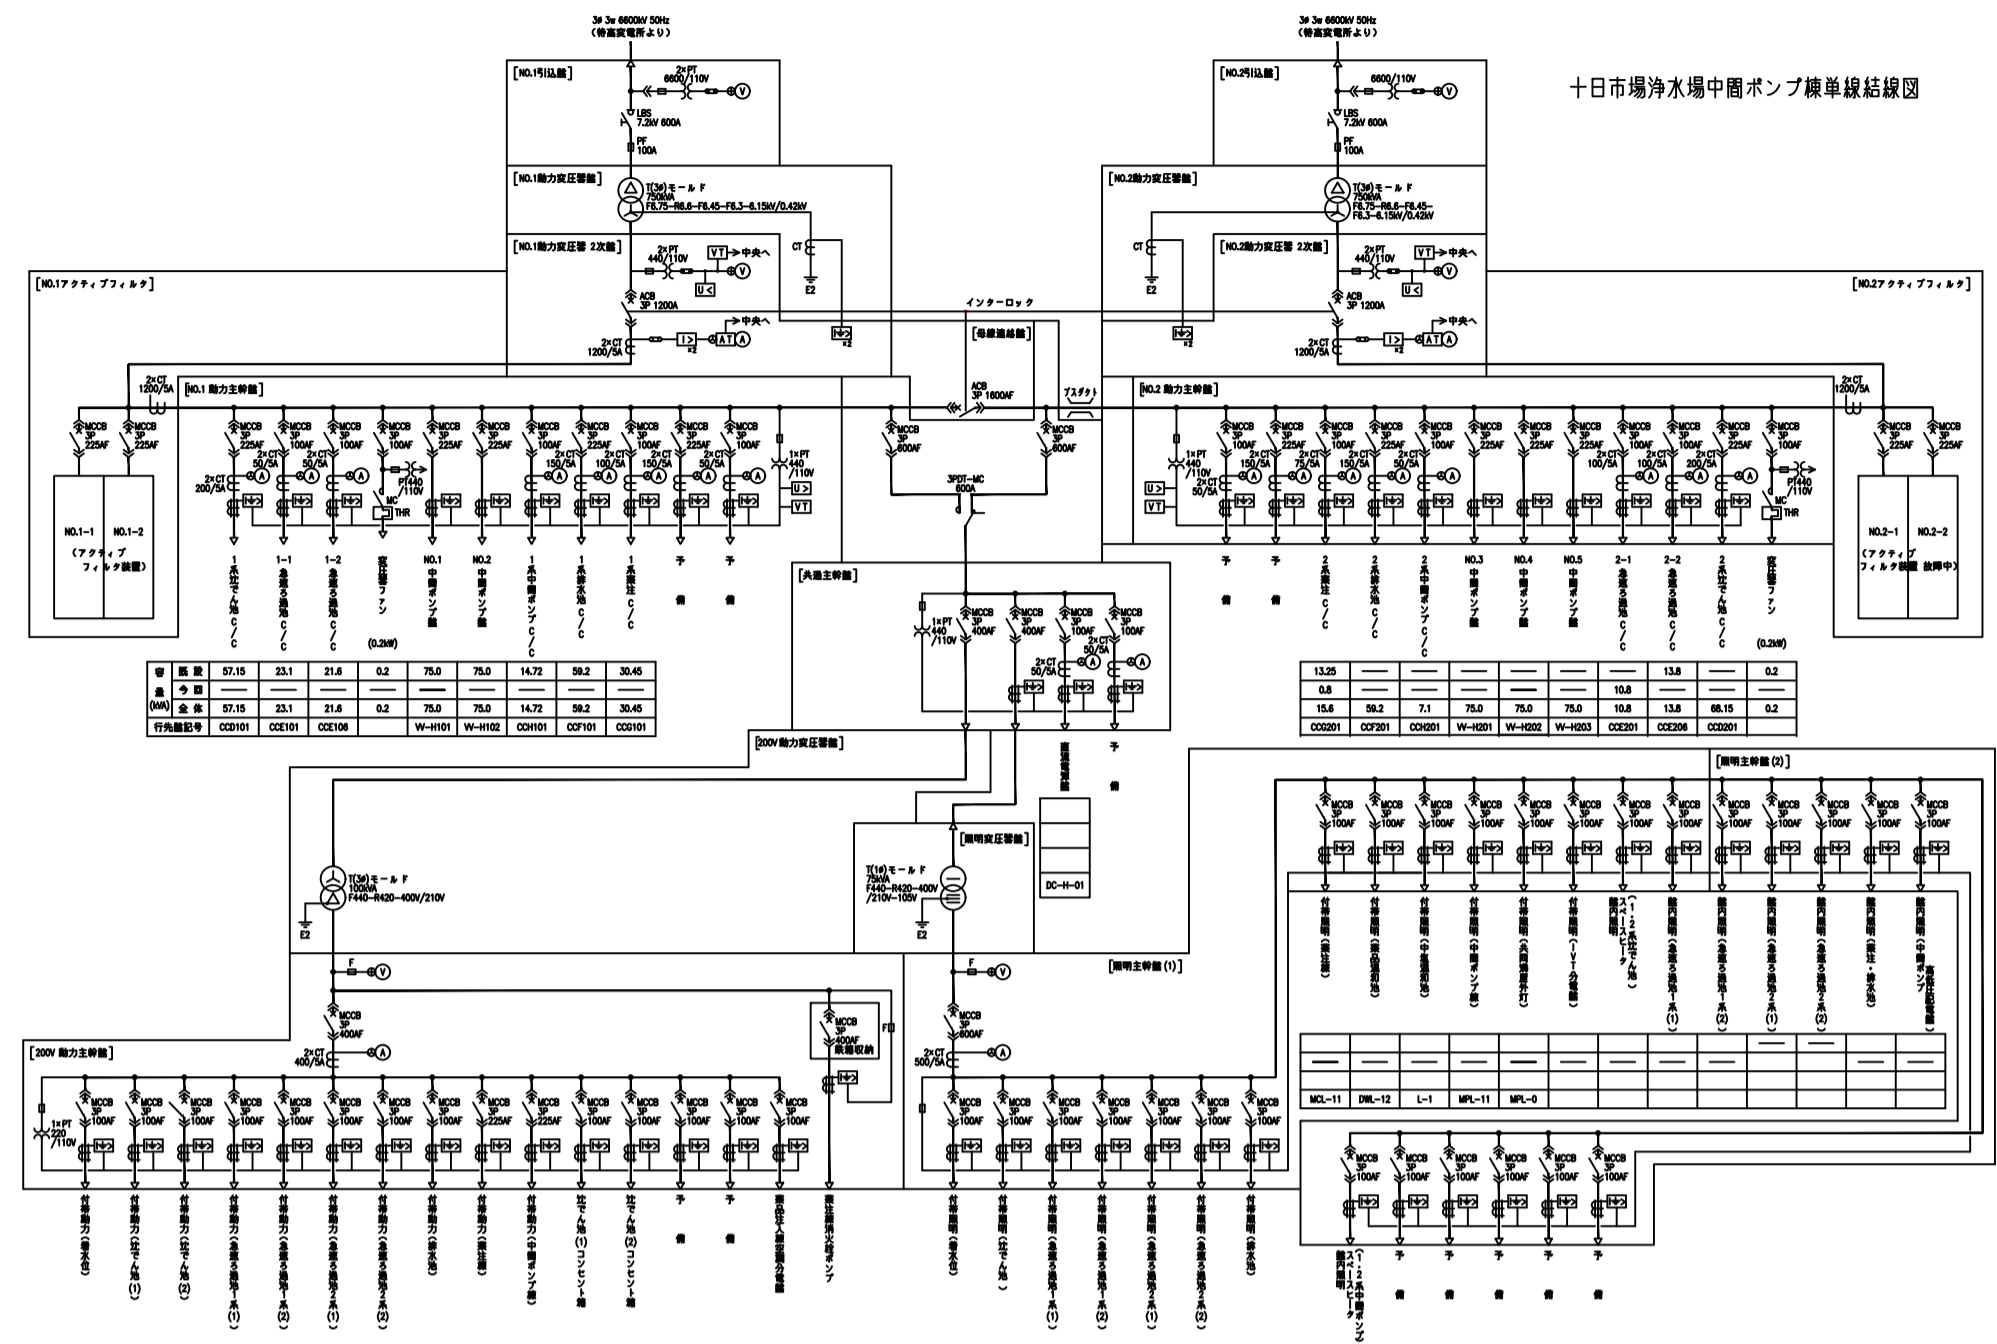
十日市場浄水場中間ポンプ棟単線結線図

3φ 3w 6600kV 50Hz
(特高変電所より)

[NO.1引込盤]
2×PT 6600/110V
LBS 7.2kV 600A
PF 100A

[NO.1動力変圧器盤]
T(3φ)モールド 750kVA F6.75-R6.6-F6.45-F6.3-6.15kV/0.42kV

[NO.1動力変圧器 2次盤]
2×PT 440/110V
VT 中央へ
U<
ACB 3P 1200A
2×CT 1200/5A
I> ×2 AT A 中央へ
CT E2

3φ 3w 6600kV 50Hz
(特高変電所より)

[NO.2引込盤]
6600/110V
LBS 7.2kV 600A
PF 100A

[NO.2動力変圧器盤]
T(3φ)モールド 750kVA F6.75-R6.6-F6.45-F6.3-6.15kV/0.42kV

[NO.2動力変圧器 2次盤]
2×PT 440/110V
VT 中央へ
U<
ACB 3P 1200A
2×CT 1200/5A
I> ×2 AT A 中央へ
CT E2

インターロック

[NO.1アクティブフィルタ]
[NO.2アクティブフィルタ]

[母線連絡盤]
ACB 3P 1600AF
ブスダクト

[NO.1 動力主幹盤]
2×CT 1200/5A
MCCB 3P 225AF
MCCB 3P 225AF
NO.1-1 NO.1-2
(アクティブフィルタ装置)

MCCB 3P 225AF 2×CT 200/5A
MCCB 3P 100AF 2×CT 50/5A
MCCB 3P 100AF 2×CT 50/5A
MCCB 3P PT 440/110V MC THR
MCCB 3P 225AF
MCCB 3P 225AF
MCCB 3P 100AF 2×CT 150/5A
MCCB 3P 225AF 2×CT 100/5A
MCCB 3P 100AF 2×CT 150/5A
MCCB 3P 225AF 2×CT 50/5A
MCCB 3P 100AF
1×PT 440/110V
U> VT

1系沈でん池C/C
1-1急速ろ過池C/C
1-2急速ろ過池C/C
変圧器ファン (0.2kW)
NO.1中間ポンプ盤
NO.2中間ポンプ盤
1系中間ポンプC/C
1系排水池C/C
1系薬注C/C
予備
予備

| 容量(kVA) | 既設 | 57.15 | 23.1 | 21.6 | 0.2 | 75.0 | 75.0 | 14.72 | 59.2 | 30.45 |
|---|---|---|---|---|---|---|---|---|---|---|
| | 今回 | — | — | — | — | — | — | — | — | — |
| | 全体 | 57.15 | 23.1 | 21.6 | 0.2 | 75.0 | 75.0 | 14.72 | 59.2 | 30.45 |
| 行先盤記号 | | CCD101 | CCE101 | CCE106 | | W-H101 | W-H102 | CCH101 | CCF101 | CCG101 |

MCCB 3P 600AF
MCCB 3P 600AF
3PDT-MC 600A

[NO.2 動力主幹盤]
2×CT 1200/5A
1×PT 440/110V
U> VT
MCCB 3P 100AF 2×CT 50/5A
MCCB 3P 225AF 2×CT 150/5A
MCCB 3P 100AF 2×CT 75/5A
MCCB 3P 225AF 2×CT 150/5A
MCCB 3P 100AF 2×CT 50/5A
MCCB 3P 100AF
MCCB 3P 225AF
MCCB 3P 225AF
MCCB 3P 225AF
MCCB 3P 100AF 2×CT 100/5A
MCCB 3P 100AF 2×CT 100/5A
MCCB 3P 225AF 2×CT 200/5A
MCCB 3P 100AF PT 440/110V MC THR
MCCB 3P 225AF
MCCB 3P 225AF
NO.2-1 NO.2-2
(アクティブフィルタ装置 故障中)

予備
予備
2系薬注C/C
2系排水池C/C
2系中間ポンプC/C
NO.3中間ポンプ盤
NO.4中間ポンプ盤
NO.5中間ポンプ盤
2-1急速ろ過池C/C
2-2急速ろ過池C/C
2系沈でん池C/C
変圧器ファン (0.2kW)

| 13.25 | — | — | — | — | — | — | 13.8 | — | 0.2 |
|---|---|---|---|---|---|---|---|---|---|
| 0.8 | — | — | — | — | — | 10.8 | — | — | — |
| 15.6 | 59.2 | 7.1 | 75.0 | 75.0 | 75.0 | 10.8 | 13.8 | 68.15 | 0.2 |
| CCG201 | CCF201 | CCH201 | W-H201 | W-H202 | W-H203 | CCE201 | CCE206 | CCD201 | |

[共通主幹盤]
1×PT 440/110V
MCCB 3P 400AF
MCCB 3P 400AF
MCCB 3P 100AF 2×CT 50/5A
MCCB 3P 100AF 2×CT 50/5A
直流電源盤
予備
DC-H-01

[200V動力変圧器盤]
T(3φ)モールド 100kVA F440-R420-400V/210V
E2
F
MCCB 3P 400AF
2×CT 400/5A
MCCB 3P 400AF 故障取納
F

[200V 動力主幹盤]
1×PT 220/110V
MCCB 3P 100AF ×7
MCCB 3P 225AF
MCCB 3P 225AF
MCCB 3P 100AF ×4

付帯動力(浄水池)
付帯動力(沈でん池(1))
付帯動力(沈でん池(2))
付帯動力(急速ろ過池1系(1))
付帯動力(急速ろ過池1系(2))
付帯動力(急速ろ過池2系(1))
付帯動力(急速ろ過池2系(2))
付帯動力(排水池)
付帯動力(薬注棟)
付帯動力(中間ポンプ棟)
沈でん池(1)コンセント盤
沈でん池(2)コンセント盤
予備
予備
薬品注入棟空調分電盤
薬注棟消火栓ポンプ

[照明変圧器盤]
T(1φ)モールド 75kVA F440-R420-400V/210V-105V
E2
F
MCCB 3P 600AF
2×CT 500/5A

[照明主幹盤(1)]
MCCB 3P 100AF ×7

付帯照明(浄水池)
付帯照明(沈でん池)
付帯照明(急速ろ過池1系(1))
付帯照明(急速ろ過池1系(2))
付帯照明(急速ろ過池2系(1))
付帯照明(急速ろ過池2系(2))
付帯照明(排水池)

[照明主幹盤(2)]
MCCB 3P 100AF ×13

付帯照明(薬注棟)
付帯照明(薬品沈殿池)
付帯照明(中継送水池)
付帯照明(中間ポンプ棟)
付帯照明(共通照明灯)
付帯照明(VT分電盤)
館内照明(1・2系沈でん池スピーカー)
館内照明(急速ろ過池1系(1))
館内照明(急速ろ過池1系(2))
館内照明(急速ろ過池2系(1))
館内照明(急速ろ過池2系(2))
館内照明(薬注・排水池)
館内照明(中間ポンプ高圧配電盤)

| — | — | — | — | — | — | — | — | — | — | — | — | — |
|---|---|---|---|---|---|---|---|---|---|---|---|---|
| MCL-11 | DWL-12 | L-1 | MPL-11 | MPL-0 | | | | | | | | |

MCCB 3P 100AF ×6
館内照明(1・2系中間ポンプスペースヒータ)
予備
予備
予備
予備
予備